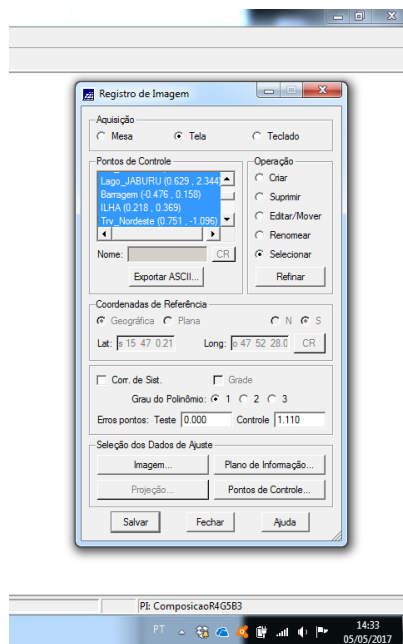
Registro de Imagem

Aquisição
Mesa  Tela  Teclado

Pontos de Controle
Lago_JABURU (0.629 , 2.344)
Barragem (-0.476 , 0.158)
ILHA (0.218 , 0.369)
Trv_Nordeste (0.751 , -1.096)

Nome:  CR
Exportar ASCII...

Operação
Criar
Suprimir
Editar/Mover
Renomear
Selecionar
Refinar

Coordenadas de Referência
Geográfica  Plana  N  S
Lat: s 15 47 0.21  Long: o 47 52 28.0  CR

Corr. de Sist.  Grade
Grau do Polinômio: 1  2  3
Erros pontos: Teste 0.000  Controle 1.110

Seleção dos Dados de Ajuste
Imagem...  Plano de Informação...
Projeção...  Pontos de Controle...

Salvar  Fechar  Ajuda

PI: ComposicaoR4G5B3

PT
14:33
05/05/2017